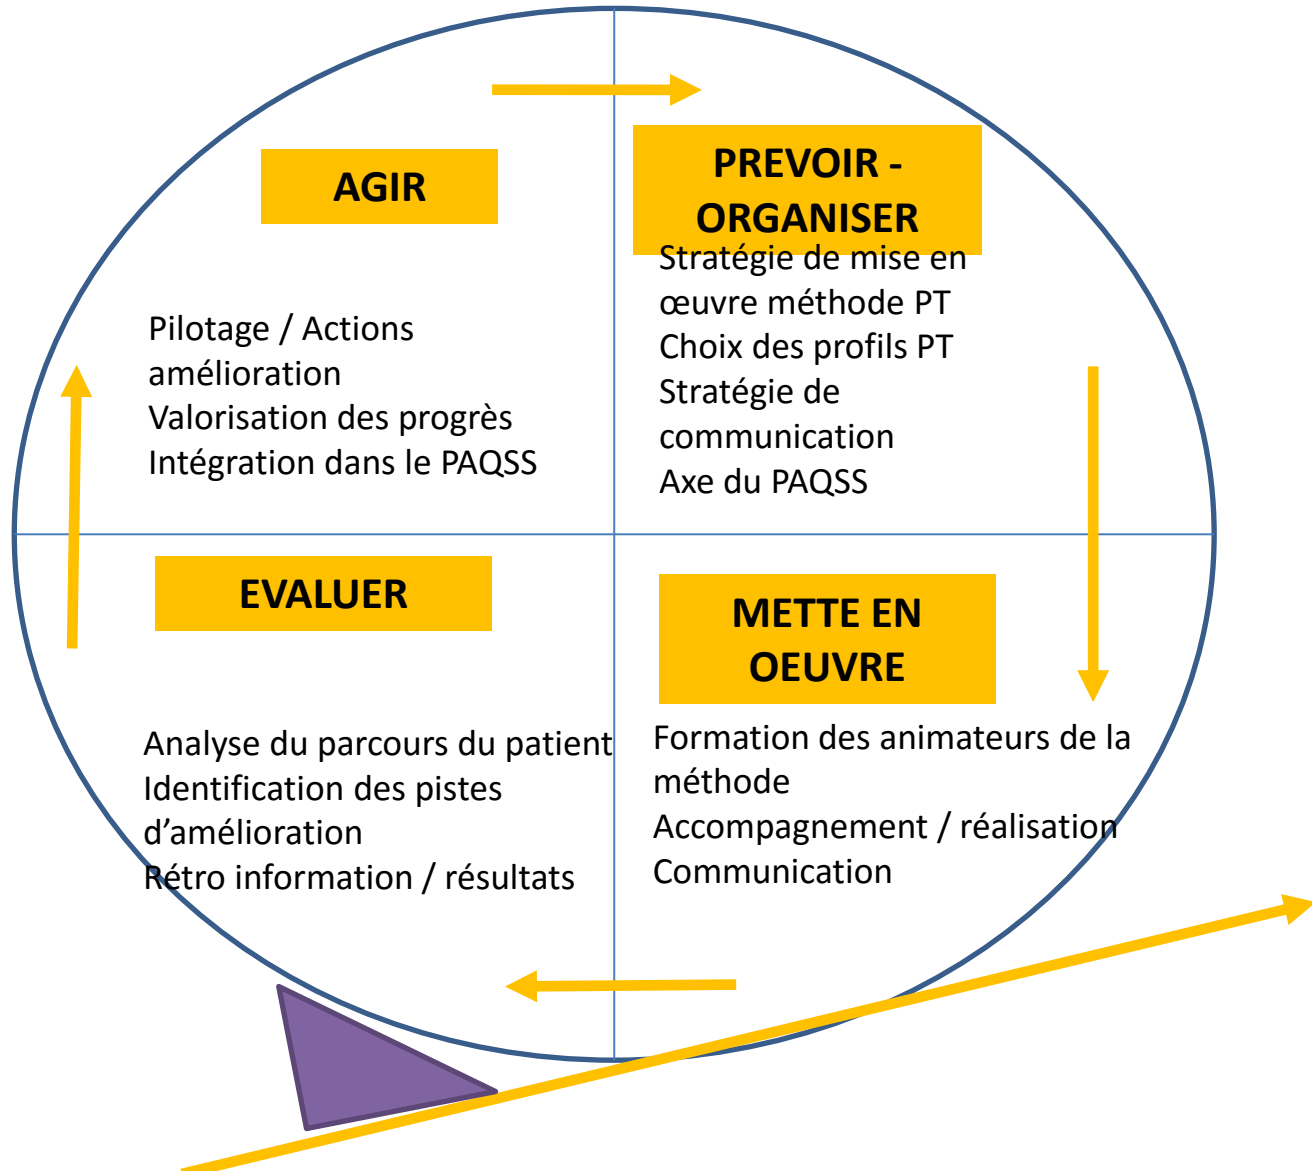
AGIR

Pilotage / Actions amélioration
Valorisation des progrès
Intégration dans le PAQSS

PREVOIR - ORGANISER

Stratégie de mise en œuvre méthode PT
Choix des profils PT
Stratégie de communication
Axe du PAQSS

EVALUER

Analyse du parcours du patient
Identification des pistes d'amélioration
Rétro information / résultats

METTE EN OEUVRE

Formation des animateurs de la méthode
Accompagnement / réalisation
Communication